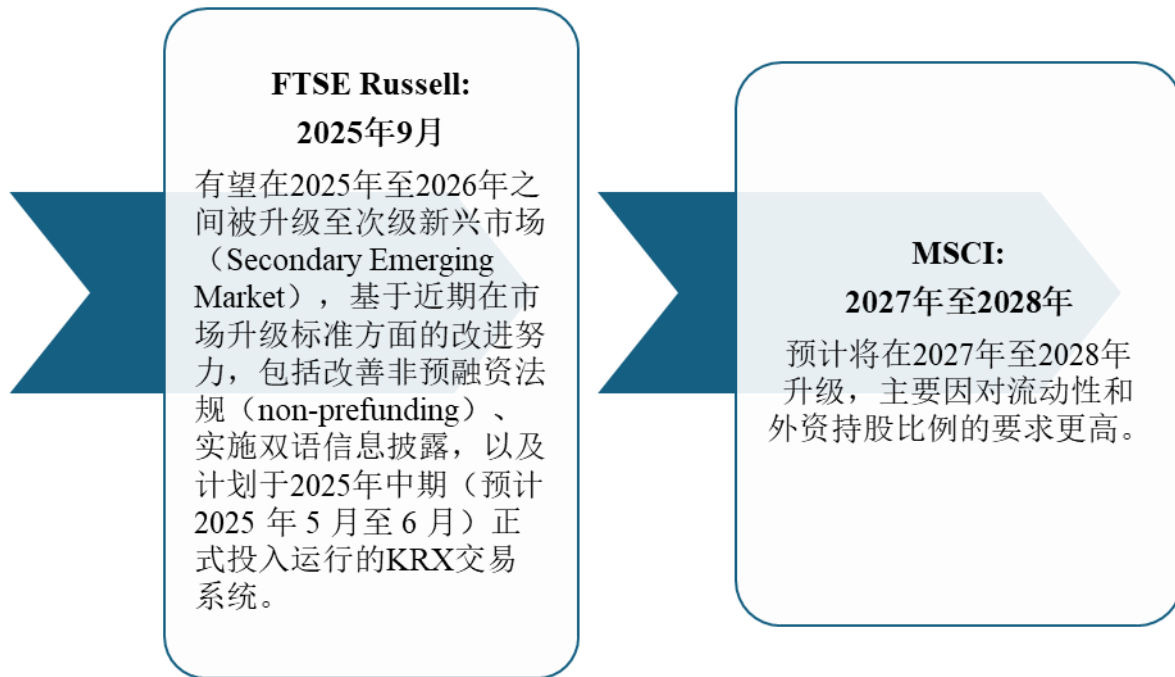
FTSE Russell:
2025年9月

有望在2025年至2026年之间被升级至次级新兴市场（Secondary Emerging Market），基于近期在市场升级标准方面的改进努力，包括改善非预融资法规（non-prefunding）、实施双语信息披露，以及计划于2025年中期（预计2025 年 5 月至 6 月）正式投入运行的KRX交易系统。

MSCI:
2027年至2028年

预计将在2027年至2028年升级，主要因对流动性和外资持股比例的要求更高。